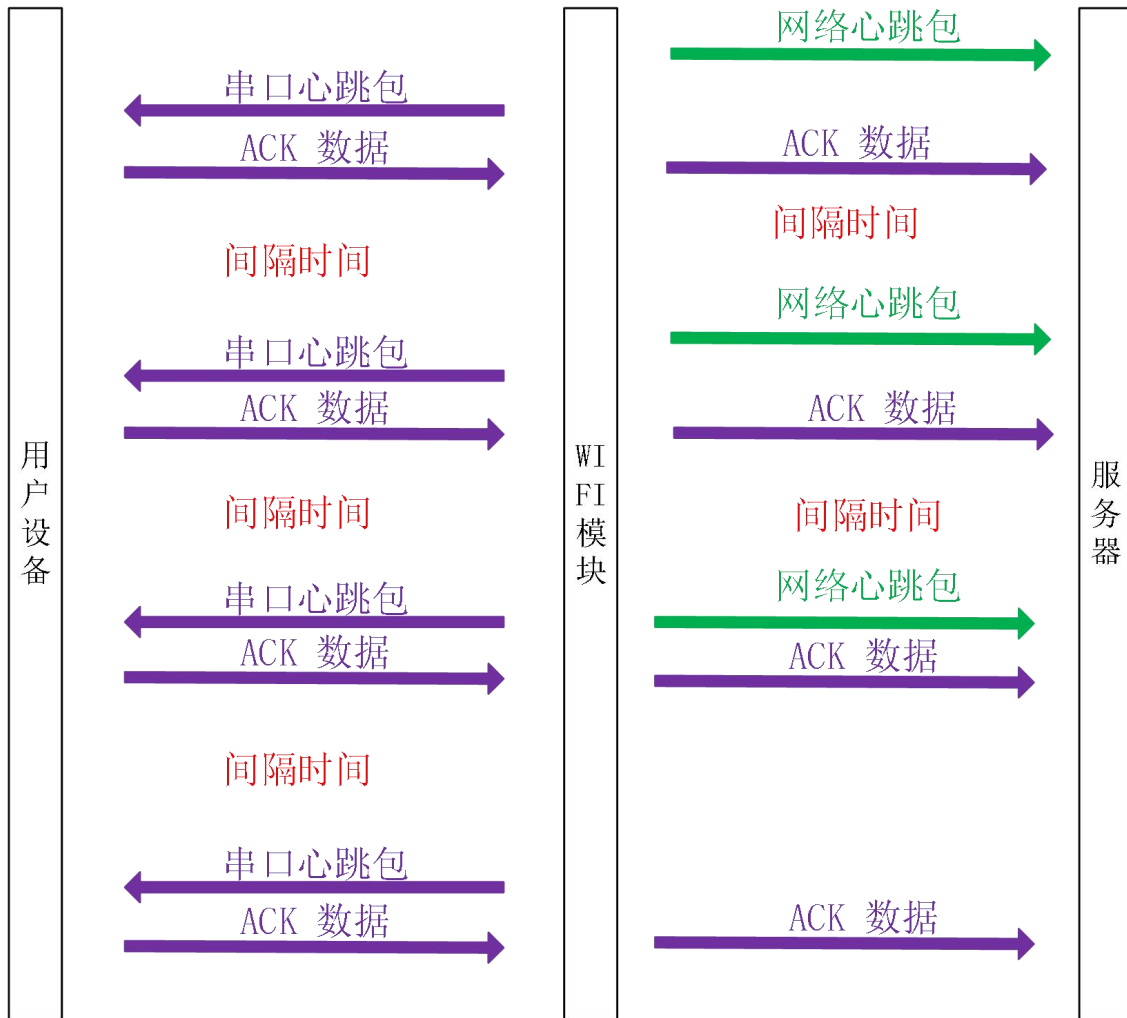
用户设备

WIFI模块

服务器

网络心跳包

串口心跳包

ACK 数据

ACK 数据

间隔时间

间隔时间

网络心跳包

串口心跳包

ACK 数据

ACK 数据

间隔时间

间隔时间

网络心跳包

串口心跳包

ACK 数据

ACK 数据

间隔时间

串口心跳包

ACK 数据

ACK 数据